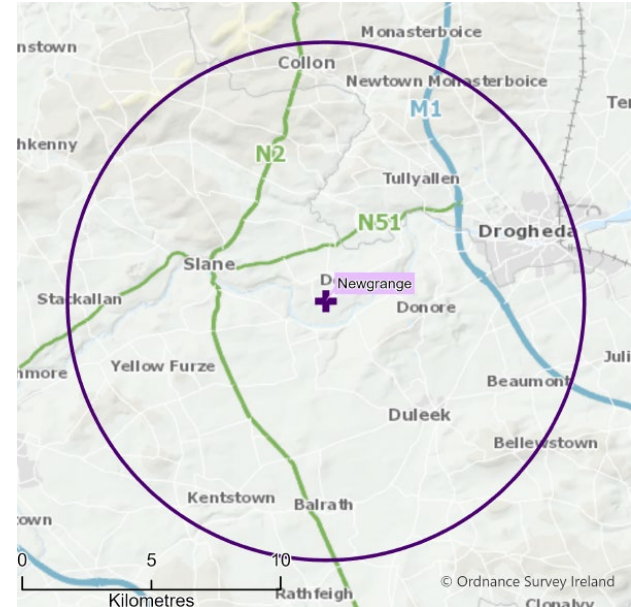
Monasterboice
nstown
Collon
Newtown Monasterboice
M1
Te
hkenny
N2
Tullyallen
N51
Drogheda
Slane
D
Newgrange
Stackallan
Donore
nmore
Yellow Furze
Juli
Beaumont
Duleek
Bellewstown
Kentstown
Balrath
own
0
5
10
Kilometres
Rathfeigh
© Ordnance Survey Ireland
Clonalvy